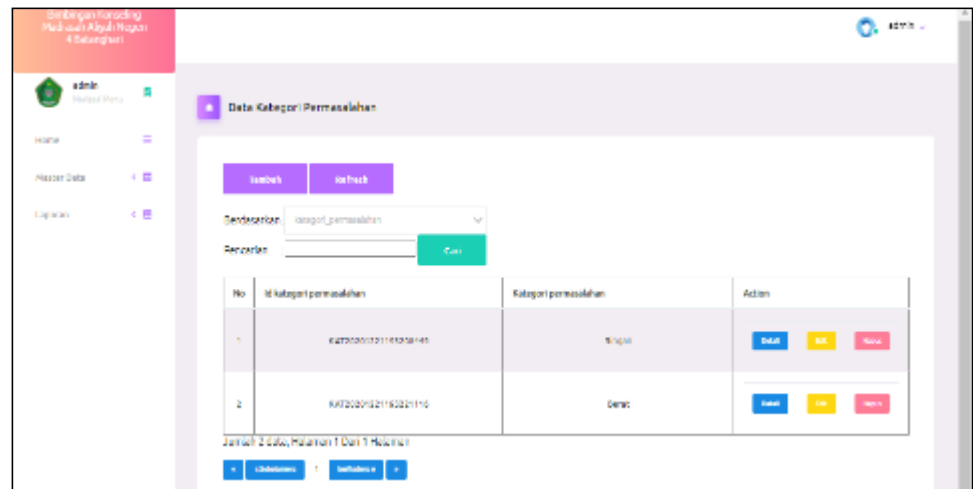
Bimbingan Konseling Madrasah Aliyah Negeri 4 Batanghari

admin

admin
Master Menu

Home

Master Data

Laporan

Data Kategori Permasalahan

Tambah
Refresh

Berdasarkan kategori_permasalahan

Pencarian
Cari

| No | Id kategori permasalahan | Kategori permasalahan | Action |
|---|---|---|---|
| 1 | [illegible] | Ringan | Detail Edit Hapus |
| 2 | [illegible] | Berat | Detail Edit Hapus |

Jumlah 2 data, Halaman 1 Dari 1 Halaman

« Sebelumnya 1 Berikutnya »